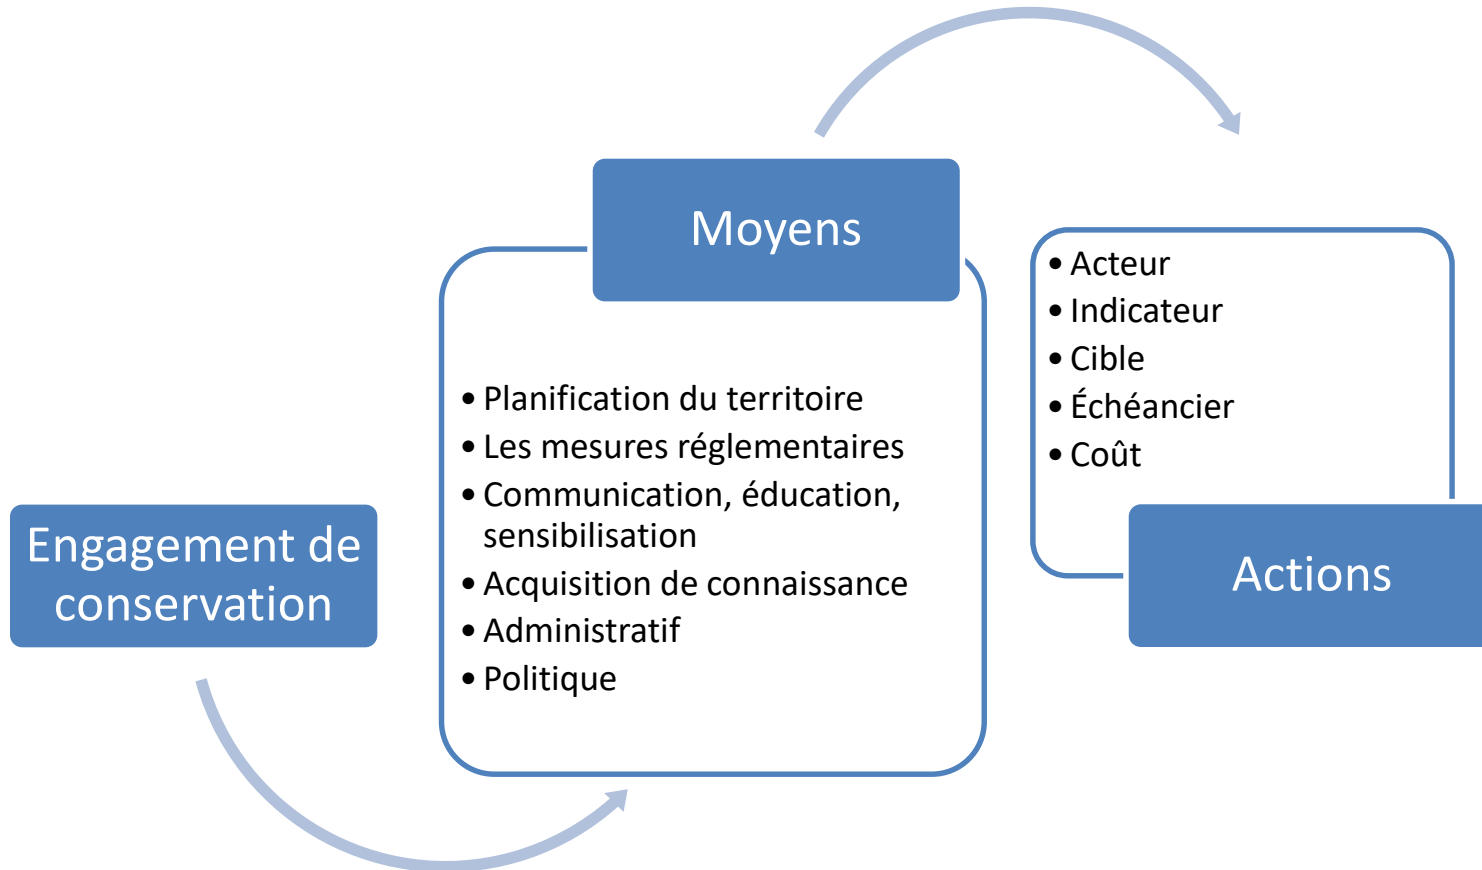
Engagement de conservation

Moyens

- Planification du territoire
- Les mesures réglementaires
- Communication, éducation, sensibilisation
- Acquisition de connaissance
- Administratif
- Politique

Actions

- Acteur
- Indicateur
- Cible
- Échéancier
- Coût